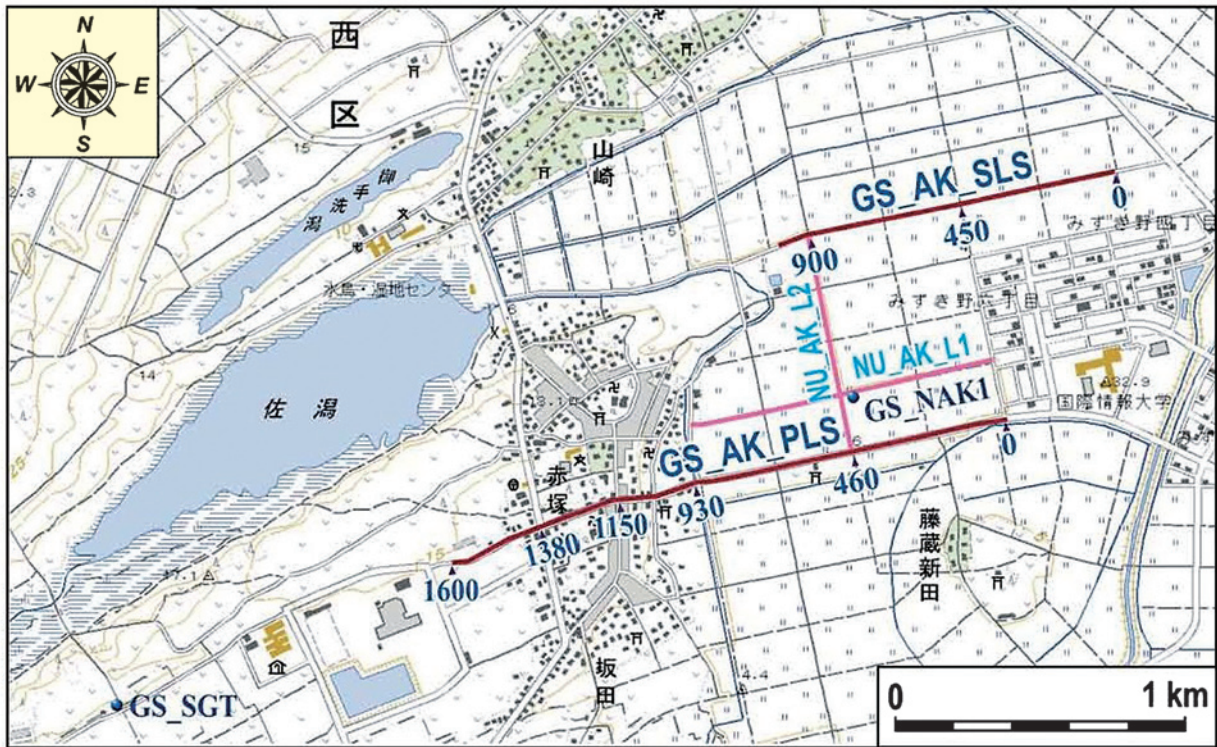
N
W
E
S

西
区

15
御手洗潟
山崎
GS_AK_SLS
0
450
900
みずき野四丁目
水鳥・湿地センター
みずき野三丁目
NU_AK_L2
NU_AK_L1
14
佐潟
13.1
GS_NAK1
32.9
国際情報大学
GS_AK_PLS
0
赤塚
460
930
1150
1380
1600
藤蔵新田
17.1
坂田
4.4
GS_SGT
0
1 km